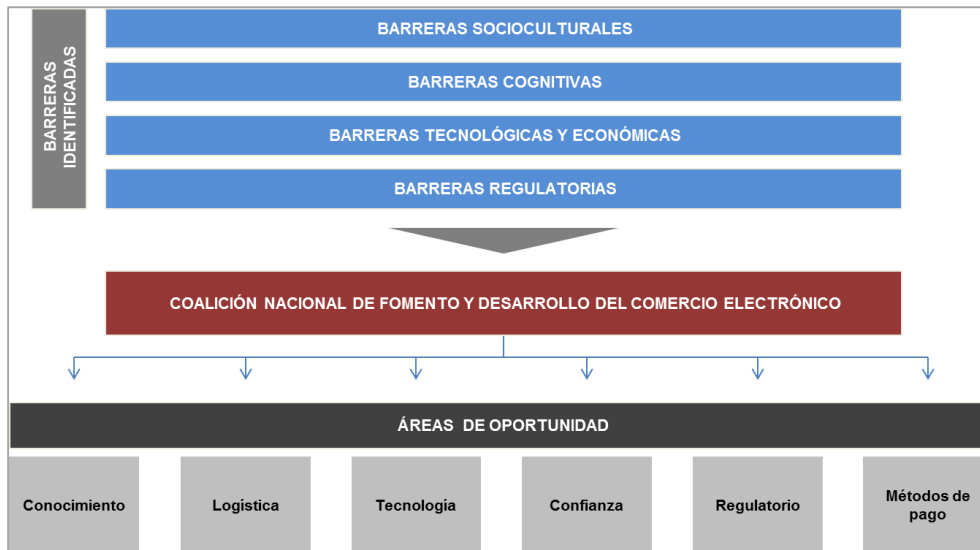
BARRERAS IDENTIFICADAS

BARRERAS SOCIOCULTURALES

BARRERAS COGNITIVAS

BARRERAS TECNOLÓGICAS Y ECONÓMICAS

BARRERAS REGULATORIAS

COALICIÓN NACIONAL DE FOMENTO Y DESARROLLO DEL COMERCIO ELECTRÓNICO

ÁREAS DE OPORTUNIDAD

Conocimiento

Logística

Tecnología

Confianza

Regulatorio

Métodos de pago